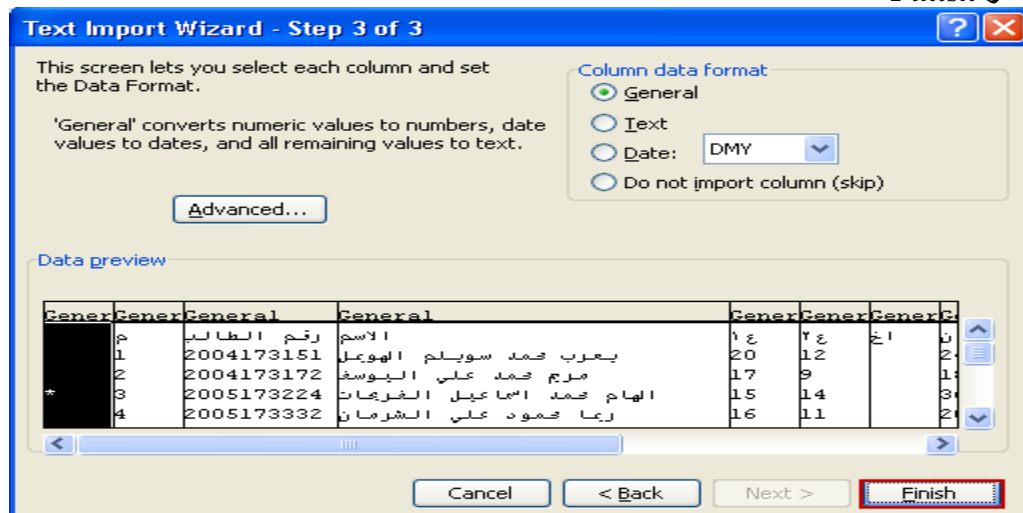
Text Import Wizard - Step 3 of 3

This screen lets you select each column and set the Data Format.

'General' converts numeric values to numbers, date values to dates, and all remaining values to text.

Advanced...

Column data format
General
Text
Date: DMY
Do not import column (skip)

Data preview

| Gener | Gener | General | General | Gener | Gener | Gener | G |
|---|---|---|---|---|---|---|---|
| | م | رقم الطالب | الاسم | ع ١ | ع ٢ | اخ | ن |
| | 1 | 2004173151 | يعرب محمد سويلم الهويمل | 20 | 12 | | 2 |
| | 2 | 2004173172 | مريم محمد علي اليوسف | 17 | 9 | | 1 |
| * | 3 | 2005173224 | الهام محمد اسماعيل الفريحات | 15 | 14 | | 3 |
| | 4 | 2005173332 | ربا محمود علي الشرمان | 16 | 11 | | 2 |

Cancel
< Back
Next >
Finish